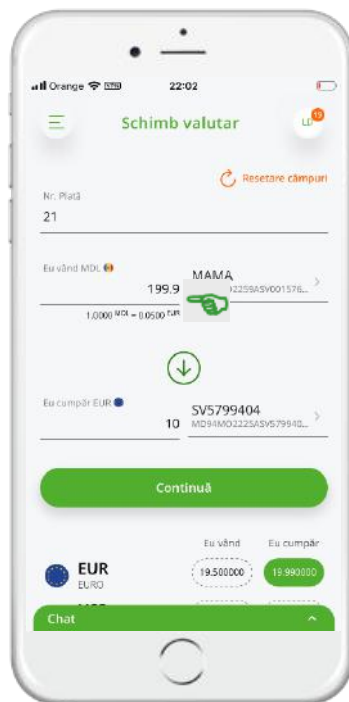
Orange 22:02

Schimb valutar

19

Resetare câmpuri

Nr. Plată
21

Eu vând MDL
199.9
1.0000 MDL = 0.0500 EUR

MAMA
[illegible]O2259ASV001576...

Eu cumpăr EUR
10

SV5799404
MD94MO2225ASV57994O...

Continuă

Eu vând
Eu cumpăr

EUR
EURO
19.500000
19.990000

Chat